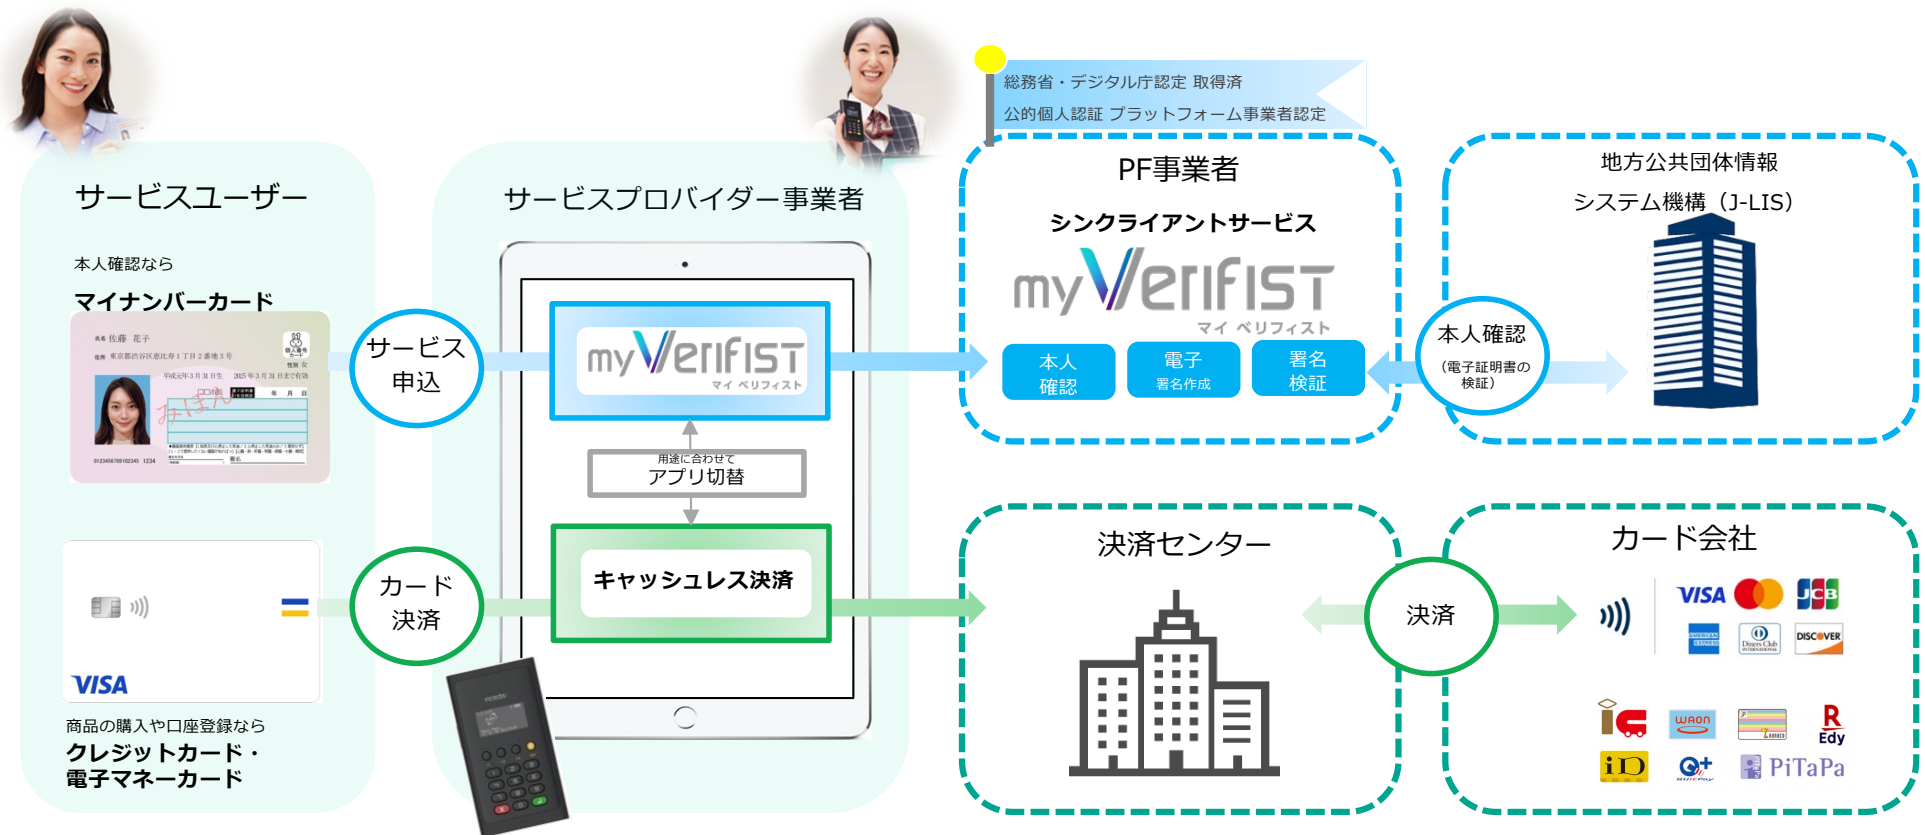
総務省・デジタル庁認定 取得済
公的個人認証 プラットフォーム事業者認定

サービスユーザー

本人確認なら
マイナンバーカード

佐藤 花子
東京都渋谷区恵比寿1丁目2番地3号
平成元年3月31日生
2025年3月31日まで有効
個人番号カード

VISA

商品の購入や口座登録なら
クレジットカード・電子マネーカード

サービス申込

カード決済

サービスプロバイダー事業者

my Verifist マイ ベリフィスト

用途に合わせて
アプリ切替

キャッシュレス決済

PF事業者

シンクライアントサービス

my Verifist
マイ ベリフィスト

本人確認

電子
署名作成

署名検証

本人確認
（電子証明書の検証）

地方公共団体情報
システム機構（J-LIS）

決済センター

決済

カード会社

VISA JCB DISCOVER Diners Club

WAON Edy iD PiTaPa